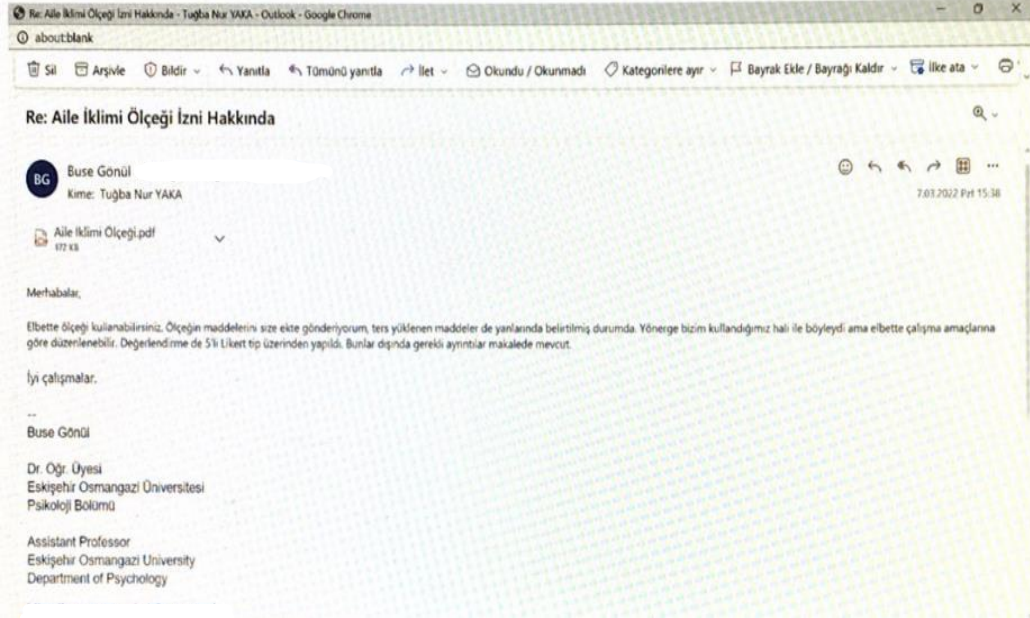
Re: Aile İklimi Ölçeği İzni Hakkında - Tuğba Nur YAKA - Outlook - Google Chrome
about:blank

Sil  Arşivle  Bildir  Yanıtla  Tümünü yanıtla  İlet  Okundu / Okunmadı  Kategorilere ayır  Bayrak Ekle / Bayrağı Kaldır  İlke ata

Re: Aile İklimi Ölçeği İzni Hakkında

BG Buse Gönül
Kime: Tuğba Nur YAKA
7.03.2022 Pzt 15:38

Aile İklimi Ölçeği.pdf
172 KB

Merhabalar,

Elbette ölçeği kullanabilirsiniz. Ölçeğin maddelerini size ekte gönderiyorum, ters yüklenen maddeler de yanlarında belirtilmiş durumda. Yönerge bizim kullandığımız hali ile böyleydi ama elbette çalışma amaçlarına göre düzenlenebilir. Değerlendirme de 5'li Likert tip üzerinden yapıldı. Bunlar dışında gerekli ayrıntılar makalede mevcut.

İyi çalışmalar.

--
Buse Gönül

Dr. Öğr. Üyesi
Eskişehir Osmangazi Üniversitesi
Psikoloji Bölümü

Assistant Professor
Eskişehir Osmangazi University
Department of Psychology